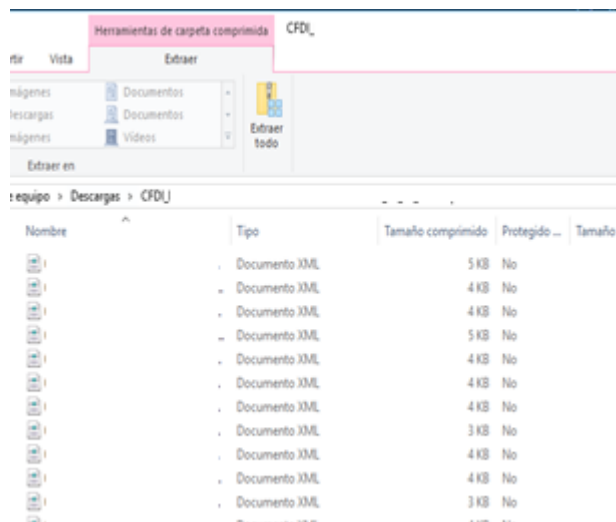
Herramientas de carpeta comprimida CFDI_

rtir Vista Extraer

mágenes Documentos
escargas Documentos
mágenes Videos

Extraer todo

Extraer en

equipo > Descargas > CFDI_

| Nombre | Tipo | Tamaño comprimido | Protegido ... | Tamaño |
|---|---|---|---|---|
| | Documento XML | 5 KB | No | |
| | Documento XML | 4 KB | No | |
| | Documento XML | 4 KB | No | |
| | Documento XML | 5 KB | No | |
| | Documento XML | 4 KB | No | |
| | Documento XML | 4 KB | No | |
| | Documento XML | 4 KB | No | |
| | Documento XML | 3 KB | No | |
| | Documento XML | 4 KB | No | |
| | Documento XML | 4 KB | No | |
| | Documento XML | 3 KB | No | |